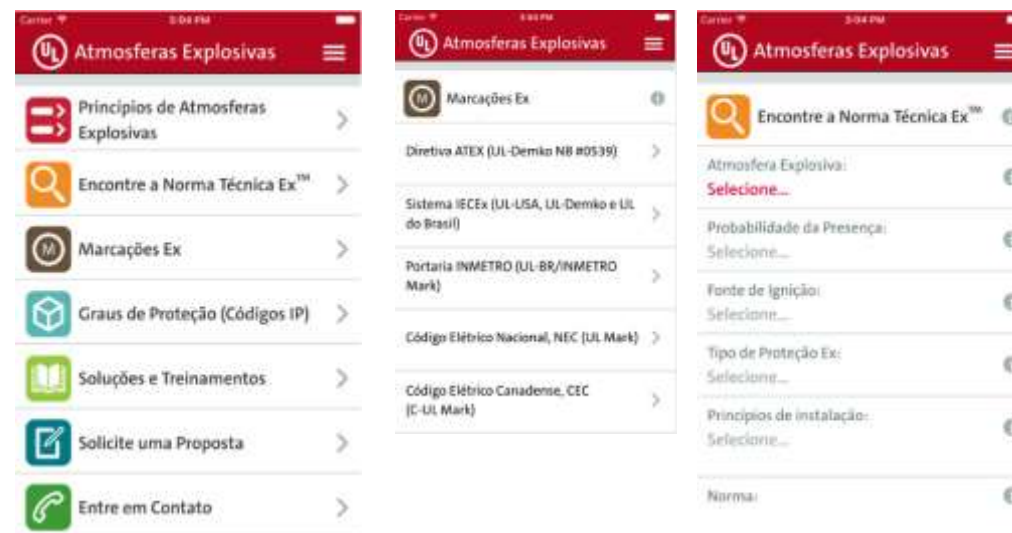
Carrier 3:04 PM

UL Atmosferas Explosivas

Princípios de Atmosferas Explosivas

Encontre a Norma Técnica Ex™

Marcações Ex

Graus de Proteção (Códigos IP)

Soluções e Treinamentos

Solicite uma Proposta

Entre em Contato

Carrier 3:04 PM

UL Atmosferas Explosivas

Marcações Ex

Diretiva ATEX (UL-Demko NB #0539)

Sistema IECEx (UL-USA, UL-Demko e UL do Brasil)

Portaria INMETRO (UL-BR/INMETRO Mark)

Código Elétrico Nacional, NEC (UL Mark)

Código Elétrico Canadense, CEC (C-UL Mark)

Carrier 3:04 PM

UL Atmosferas Explosivas

Encontre a Norma Técnica Ex™

Atmosfera Explosiva:
Selecione...

Probabilidade da Presença:
Selecione...

Fonte de Ignição:
Selecione...

Tipo de Proteção Ex:
Selecione...

Princípios de instalação:
Selecione...

Norma: